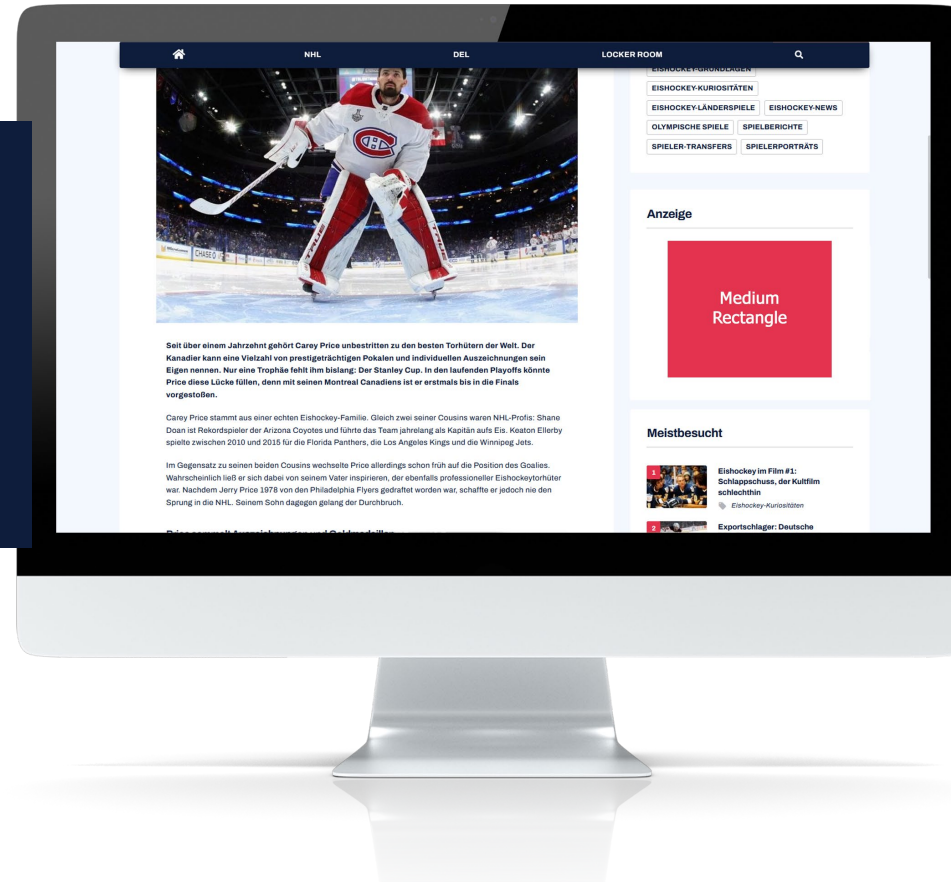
NHL DEL LOCKER ROOM

EISHOCKEY-GRUNDLAGEN
EISHOCKEY-KURIOSITÄTEN
EISHOCKEY-LÄNDERSPIELE EISHOCKEY-NEWS
OLYMPISCHE SPIELE SPIELBERICHTE
SPIELER-TRANSFERS SPIELERPORTRÄTS

Anzeige

Medium Rectangle

Meistbesucht

1 Eishockey im Film #1: Schlappschuss, der Kultfilm schlechthin
Eishockey-Kuriositäten

2 Exportschlager: Deutsche

Seit über einem Jahrzehnt gehört Carey Price unbestritten zu den besten Torhütern der Welt. Der Kanadier kann eine Vielzahl von prestigeträchtigen Pokalen und individuellen Auszeichnungen sein Eigen nennen. Nur eine Trophäe fehlt ihm bislang: Der Stanley Cup. In den laufenden Playoffs könnte Price diese Lücke füllen, denn mit seinen Montreal Canadiens ist er erstmals bis in die Finals vorgestoßen.

Carey Price stammt aus einer echten Eishockey-Familie. Gleich zwei seiner Cousins waren NHL-Profis: Shane Doan ist Rekordspieler der Arizona Coyotes und führte das Team jahrelang als Kapitän aufs Eis. Keaton Ellerby spielte zwischen 2010 und 2015 für die Florida Panthers, die Los Angeles Kings und die Winnipeg Jets.

Im Gegensatz zu seinen beiden Cousins wechselte Price allerdings schon früh auf die Position des Goalies. Wahrscheinlich ließ er sich dabei von seinem Vater inspirieren, der ebenfalls professioneller Eishockeytorhüter war. Nachdem Jerry Price 1978 von den Philadelphia Flyers gedraftet worden war, schaffte er jedoch nie den Sprung in die NHL. Seinem Sohn dagegen gelang der Durchbruch.

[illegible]